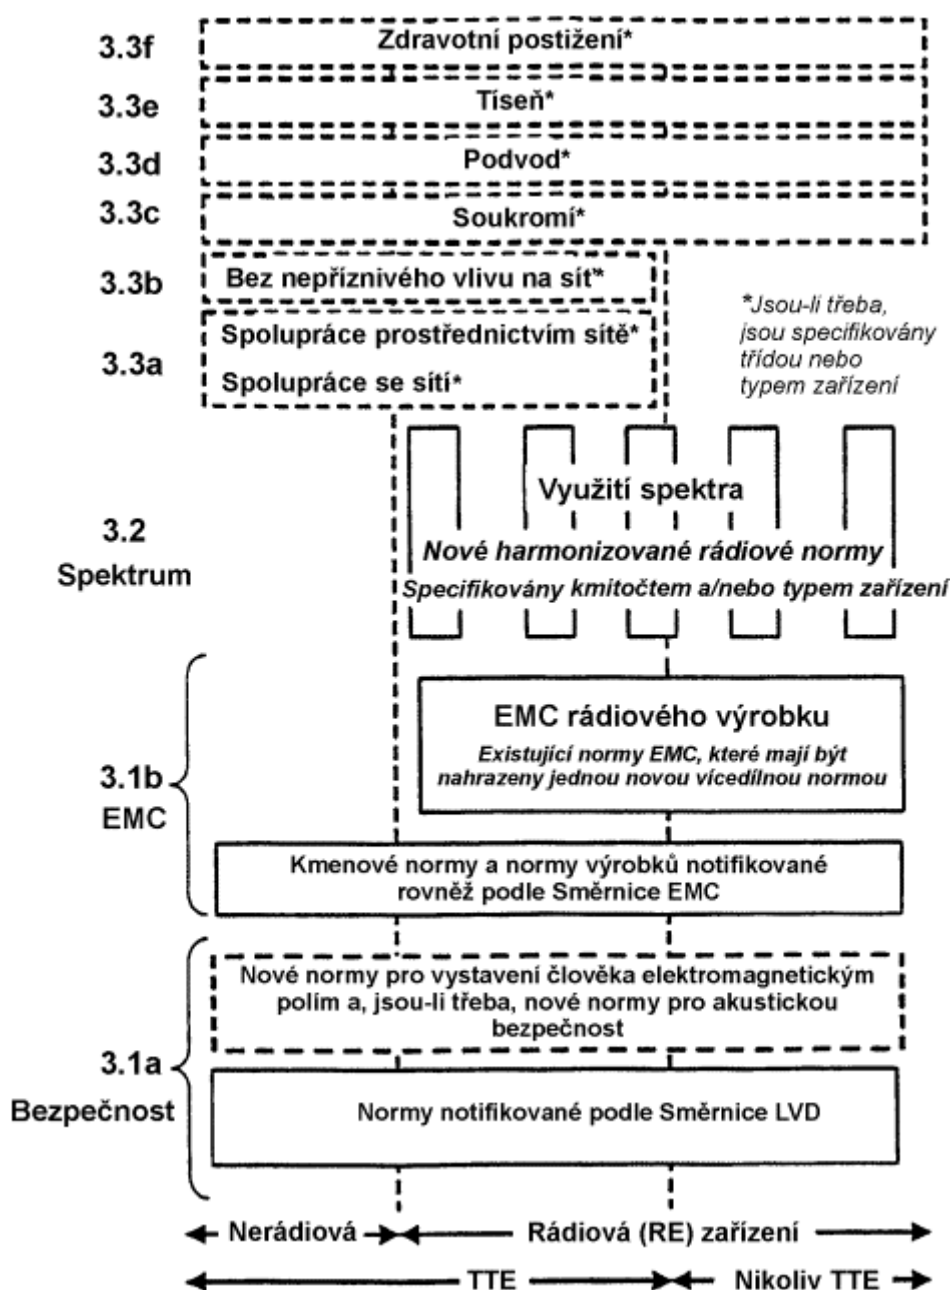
3.3f Zdravotní postižení*

3.3e Tíseň*

3.3d Podvod*

3.3c Soukromí*

3.3b Bez nepříznivého vlivu na síť*

3.3a Spolupráce prostřednictvím sítě*

Spolupráce se sítí*

*Jsou-li třeba, jsou specifikovány třídou nebo typem zařízení

3.2 Spektrum

Využití spektra

Nové harmonizované rádiové normy

Specifikovány kmitočtem a/nebo typem zařízení

3.1b EMC

EMC rádiového výrobku

Existující normy EMC, které mají být nahrazeny jednou novou vícedílnou normou

Kmenové normy a normy výrobků notifikované rovněž podle Směrnice EMC

3.1a Bezpečnost

Nové normy pro vystavení člověka elektromagnetickým polím a, jsou-li třeba, nové normy pro akustickou bezpečnost

Normy notifikované podle Směrnice LVD

Nerádiová

Rádiová (RE) zařízení

TTE

Nikoliv TTE